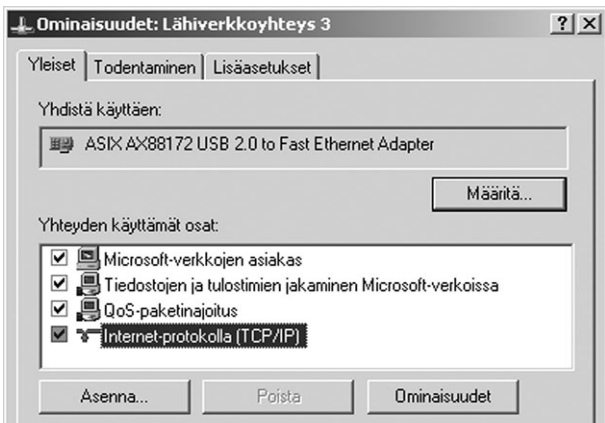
Ominaisuudet: Lähiverkkoyhteys 3

? X

Yleiset | Todentaminen | Lisäasetukset

Yhdistä käyttäen:

ASIX AX88172 USB 2.0 to Fast Ethernet Adapter

Määritä...

Yhteyden käyttämät osat:

Microsoft-verkkojen asiakas
Tiedostojen ja tulostimien jakaminen Microsoft-verkoissa
QoS-paketinajoitus
Internet-protokolla (TCP/IP)

Asenna... | Poista | Ominaisuudet